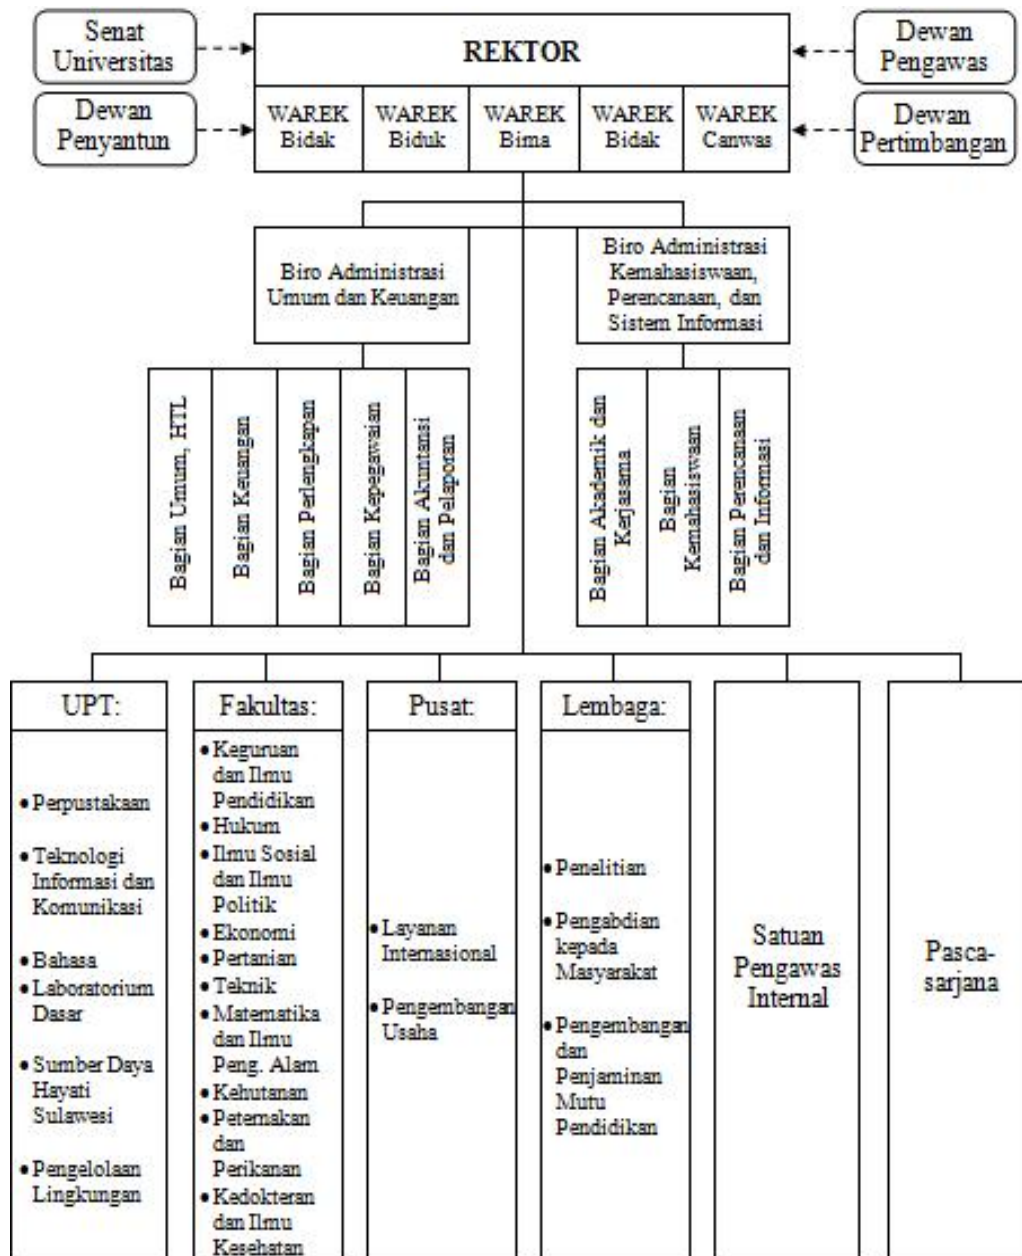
Senat Universitas

Dewan Penyantun

REKTOR

WAREK Bidak
WAREK Biduk
WAREK Bima
WAREK Bidak
WAREK Canwas

Dewan Pengawas

Dewan Pertimbangan

Biro Administrasi Umum dan Keuangan

Biro Administrasi Kemahasiswaan, Perencanaan, dan Sistem Informasi

Bagian Umum, HTL
Bagian Keuangan
Bagian Perlengkapan
Bagian Kepegawaian
Bagian Akuntansi dan Pelaporan

Bagian Akademik dan Kerjasama
Bagian Kemahasiswaan
Bagian Perencanaan dan Informasi

UPT:
• Perpustakaan
• Teknologi Informasi dan Komunikasi
• Bahasa
• Laboratorium Dasar
• Sumber Daya Hayati Sulawesi
• Pengelolaan Lingkungan

Fakultas:
• Keguruan dan Ilmu Pendidikan
• Hukum
• Ilmu Sosial dan Ilmu Politik
• Ekonomi
• Pertanian
• Teknik
• Matematika dan Ilmu Peng. Alam
• Kehutanan
• Peternakan dan Perikanan
• Kedokteran dan Ilmu Kesehatan

Pusat:
• Layanan Internasional
• Pengembangan Usaha

Lembaga:
• Penelitian
• Pengabdian kepada Masyarakat
• Pengembangan dan Penjaminan Mutu Pendidikan

Satuan Pengawas Internal

Pasca-sarjana